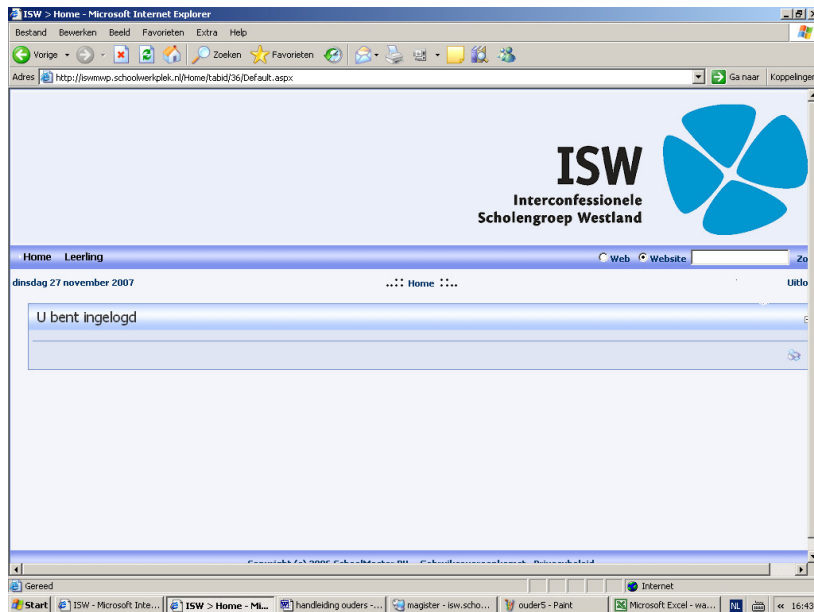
ISW > Home - Microsoft Internet Explorer

Bestand Bewerken Beeld Favorieten Extra Help

Vorige Zoeken Favorieten

Adres http://iswmwp.schoolwerkplek.nl/Home/tabid/36/Default.aspx

Ga naar Koppelingen

ISW
Interconfessionele
Scholengroep Westland

Home Leerling

Web Website Zo

dinsdag 27 november 2007

..:: Home ::..

Uitlo

U bent ingelogd

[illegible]

Gereed

Internet

Start ISW - Microsoft Inte... ISW > Home - Mi... handleiding ouders -... magister - isw.scho... ouder5 - Paint Microsoft Excel - wa... NL 16:43